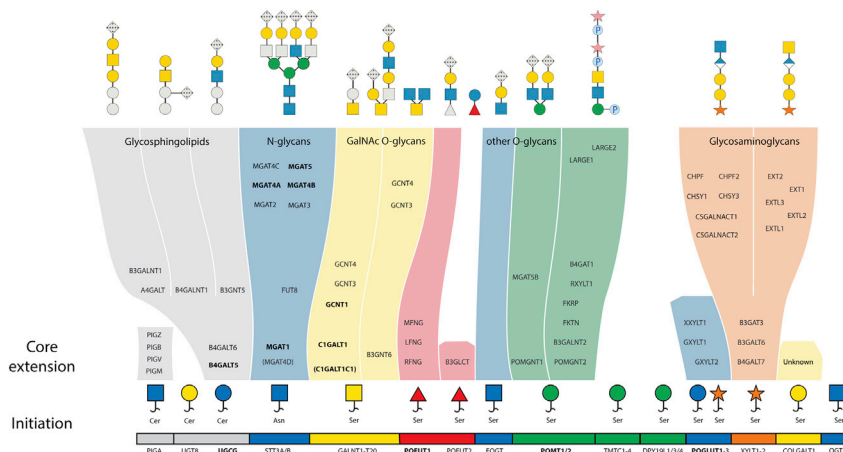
Glycosphingolipids

N-glycans

GalNAc O-glycans

other O-glycans

Glycosaminoglycans

B3GALNT1

A4GALT

B4GALNT1

B3GNT5

MGAT4C

MGAT5

MGAT4A

MGAT4B

MGAT2

MGAT3

FUT8

GCNT4

GCNT3

GCNT4

GCNT3

GCNT1

LARGE2

LARGE1

MGAT5B

B4GAT1

RXYLT1

FKRP

FKTN

B3GALNT2

POMGNT1

POMGNT2

CHPF

CHSY1

CSGALNACT1

CSGALNACT2

CHPF2

CHSY3

EXT2

EXT1

EXTL3

EXTL2

EXTL1

PIGZ

PIGB

PIGV

PIGM

B4GALT6

B4GALT5

MGAT1

(MGAT4D)

C1GALT1

(C1GALT1C1)

B3GNT6

MFNG

LFNG

RFNG

B3GLCT

XXYLT1

GXYLT1

GXYLT2

B3GAT3

B3GALT6

B4GALT7

Unknown

Core extension

Initiation

Cer

Cer

Cer

Asn

Ser

Ser

Ser

Ser

Ser

Ser

Ser

Ser

Ser

Ser

Ser

PIGA

UGT8

UGCG

STT3A/B

GALNT1-T20

POFUT1

POFUT2

EOGT

POMT1/2

TMTC1-4

DPY19L1/3/4

POGLUT1-3

XYLT1-2

COLGALT1

OGT